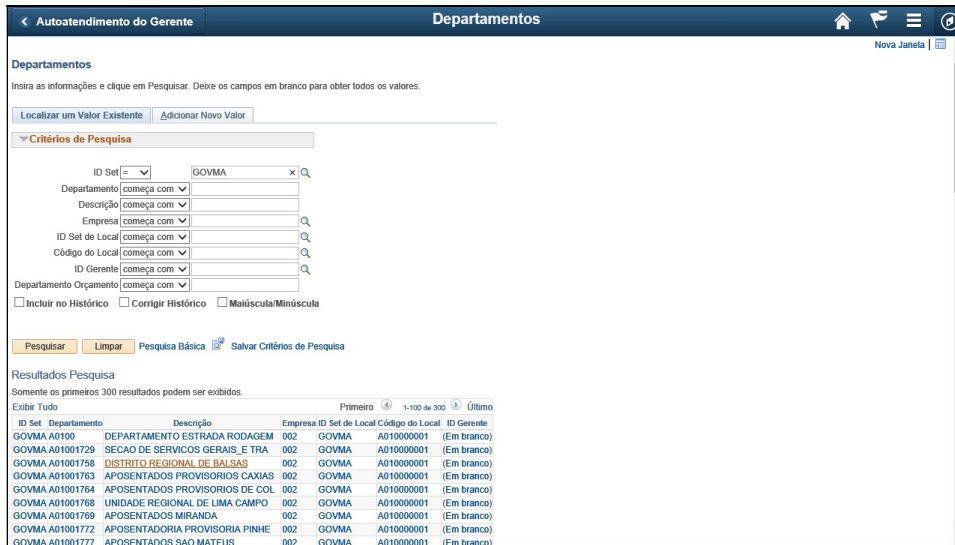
< Autoatendimento do Gerente

Departamentos

Nova Janela |

Departamentos

Insira as informações e clique em Pesquisar. Deixe os campos em branco para obter todos os valores.

Localizar um Valor Existente | Adicionar Novo Valor

Critérios de Pesquisa

ID Set = GOVMA
Departamento começa com
Descrição começa com
Empresa começa com
ID Set de Local começa com
Código do Local começa com
ID Gerente começa com
Departamento Orçamento começa com

Incluir no Histórico   Corrigir Histórico   Maiúscula/Minúscula

Pesquisar   Limpar   Pesquisa Básica   Salvar Critérios de Pesquisa

Resultados Pesquisa

Somente os primeiros 300 resultados podem ser exibidos.

Exibir Tudo   Primeiro 1-100 de 300 Último

| ID Set | Departamento | Descrição | Empresa | ID Set de Local | Código do Local | ID Gerente |
|---|---|---|---|---|---|---|
| GOVMA | A0100 | DEPARTAMENTO ESTRADA RODAGEM | 002 | GOVMA | A010000001 | (Em branco) |
| GOVMA | A01001729 | SECAO DE SERVICOS GERAIS_E TRA | 002 | GOVMA | A010000001 | (Em branco) |
| GOVMA | A01001758 | DISTRITO REGIONAL DE BALSAS | 002 | GOVMA | A010000001 | (Em branco) |
| GOVMA | A01001763 | APOSENTADOS PROVISORIOS CAXIAS | 002 | GOVMA | A010000001 | (Em branco) |
| GOVMA | A01001764 | APOSENTADOS PROVISORIOS DE COL | 002 | GOVMA | A010000001 | (Em branco) |
| GOVMA | A01001768 | UNIDADE REGIONAL DE LIMA CAMPO | 002 | GOVMA | A010000001 | (Em branco) |
| GOVMA | A01001769 | APOSENTADOS MIRANDA | 002 | GOVMA | A010000001 | (Em branco) |
| GOVMA | A01001772 | APOSENTADORIA PROVISORIA PINHE | 002 | GOVMA | A010000001 | (Em branco) |
| GOVMA | A01001777 | APOSENTADOS SAO MATEUS | 002 | GOVMA | A010000001 | (Em branco) |